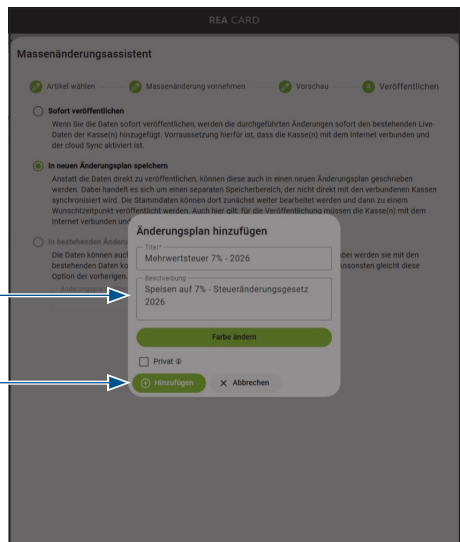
REA CARD

Massenänderungsassistent

Artikel wählen — Massenänderung vornehmen — Vorschau — Veröffentlichen

Sofort veröffentlichen

Wenn Sie die Daten sofort veröffentlichen, werden die durchgeführten Änderungen sofort den bestehenden Live-Daten der Kasse(n) hinzugefügt. Voraussetzung hierfür ist, dass die Kasse(n) mit dem Internet verbunden und der cloud Sync aktiviert ist.

In neuen Änderungsplan speichern

Anstatt die Daten direkt zu veröffentlichen, können diese auch in einen neuen Änderungsplan geschrieben werden. Dabei handelt es sich um einen separaten Speicherbereich, der nicht direkt mit den verbundenen Kassen synchronisiert wird. Die Stammdaten können dort zunächst weiter bearbeitet werden und dann zu einem Wunschzeitpunkt veröffentlicht werden. Auch hier gilt: für die Veröffentlichung müssen die Kasse(n) mit dem Internet verbunden und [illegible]

In bestehenden Änder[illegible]

Die Daten können auch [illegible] bestehenden Daten ko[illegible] Option der vorhergen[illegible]

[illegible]bei werden sie mit den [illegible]nsonsten gleicht diese

Änderungsplan hinzufügen

Titel*
Mehrwertsteuer 7% - 2026

Beschreibung
Speisen auf 7% - Steueränderungsgesetz 2026

Farbe ändern

Privat ①

Hinzufügen

× Abbrechen